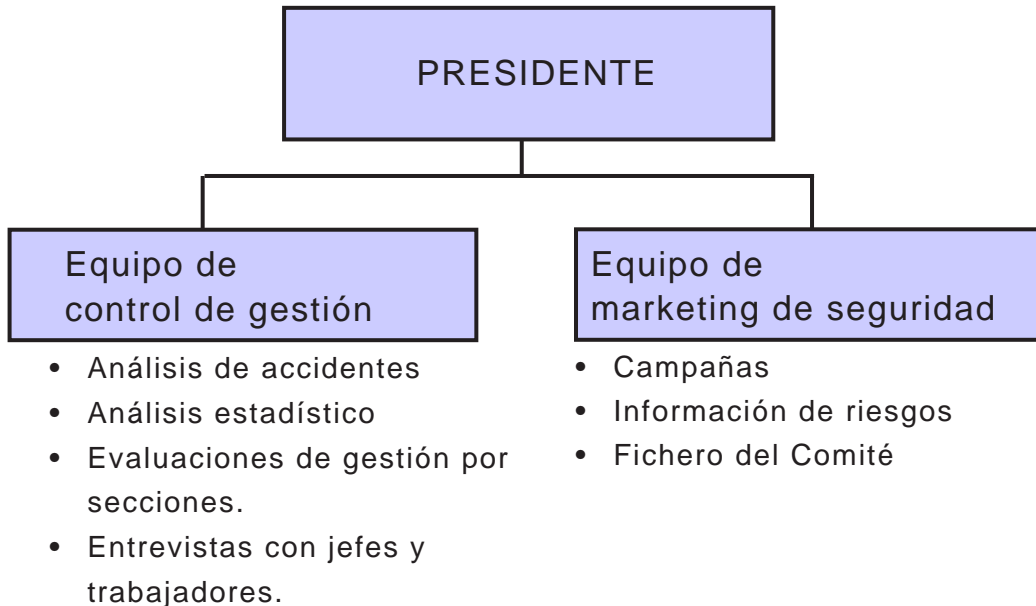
PRESIDENTE

Equipo de control de gestión

• Análisis de accidentes
• Análisis estadístico
• Evaluaciones de gestión por secciones.
• Entrevistas con jefes y trabajadores.

Equipo de marketing de seguridad

• Campañas
• Información de riesgos
• Fichero del Comité